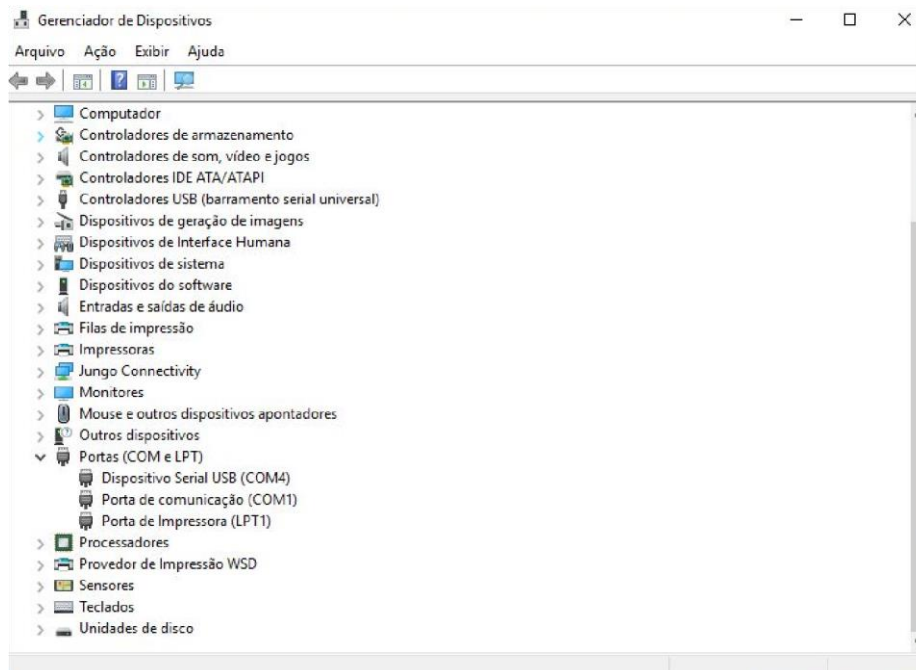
Gerenciador de Dispositivos

Arquivo Ação Exibir Ajuda

Computador
Controladores de armazenamento
Controladores de som, vídeo e jogos
Controladores IDE ATA/ATAPI
Controladores USB (barramento serial universal)
Dispositivos de geração de imagens
Dispositivos de Interface Humana
Dispositivos de sistema
Dispositivos do software
Entradas e saídas de áudio
Filas de impressão
Impressoras
Jungo Connectivity
Monitores
Mouse e outros dispositivos apontadores
Outros dispositivos
Portas (COM e LPT)
Dispositivo Serial USB (COM4)
Porta de comunicação (COM1)
Porta de Impressora (LPT1)
Processadores
Provedor de Impressão WSD
Sensores
Teclados
Unidades de disco